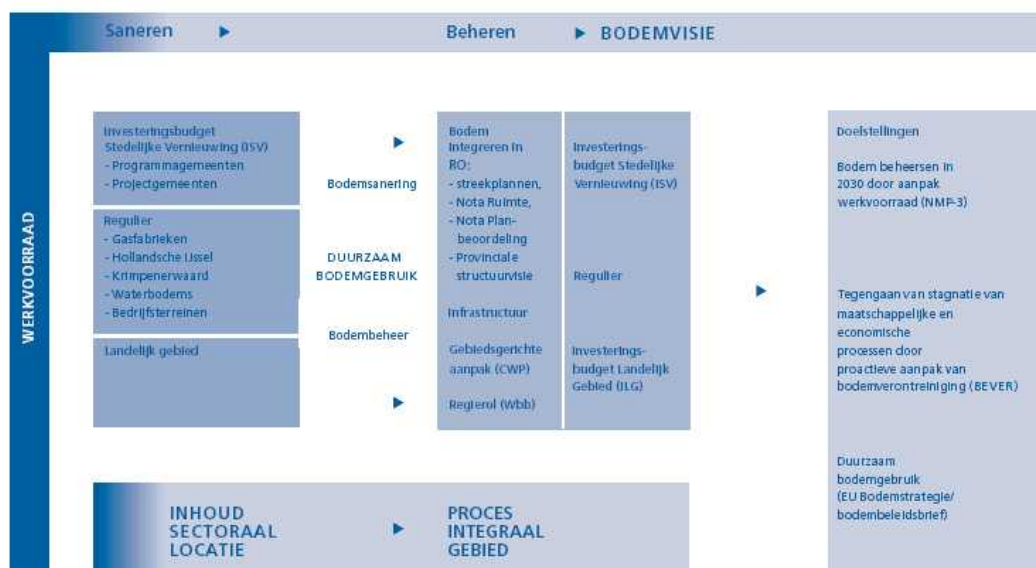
Saneren ▶ Beheren ▶ BODEMVISIE

WERKVOORRAAD

Investeringsbudget Stedelijke Vernieuwing (ISV)
- Programmagemeenten
- Projectgemeenten

Regulier
- Gasfabrieken
- Hollandsche IJssel
- Krimpenerwaard
- Waterbodems
- Bedrijfsterreinen

Landelijk gebied

▶

Bodemsanering

DUURZAAM BODEMGEBRUIK

Bodembeheer

▶

Bodem integreren in RO:
- streekplannen,
- Nota Ruimte,
- Nota Planbeoordeling
- Provinciale structuurvisie

Infrastructuur

Gebiedsgerichte aanpak (CWP)

Regierol (Wbb)

Investeringsbudget Stedelijke Vernieuwing (ISV)

Regulier

Investeringsbudget Landelijk Gebied (ILG)

▶

Doelstellingen

Bodem beheersen in 2030 door aanpak werkvoorraad (NMP-3)

Tegengaan van stagnatie van maatschappelijke en economische processen door proactieve aanpak van bodemverontreiniging (BEVER)

Duurzaam bodemgebruik (EU Bodemstrategie/ bodembeleidsbrief)

INHOUD SECTORAAL LOCATIE ▶ PROCES INTEGRAAL GEBIED